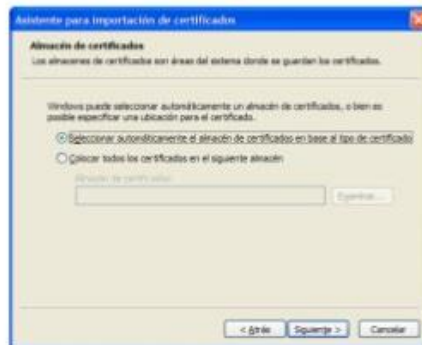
Asistente para importación de certificados

Almacén de certificados
Los almacenes de certificados son áreas del sistema donde se guardan los certificados.

Windows puede seleccionar automáticamente un almacén de certificados, o bien es posible especificar una ubicación para el certificado.

Seleccionar automáticamente el almacén de certificados en base al tipo de certificado

Colocar todos los certificados en el siguiente almacén

Almacén de certificados:

Examinar...

< Atrás
Siguiente >
Cancelar